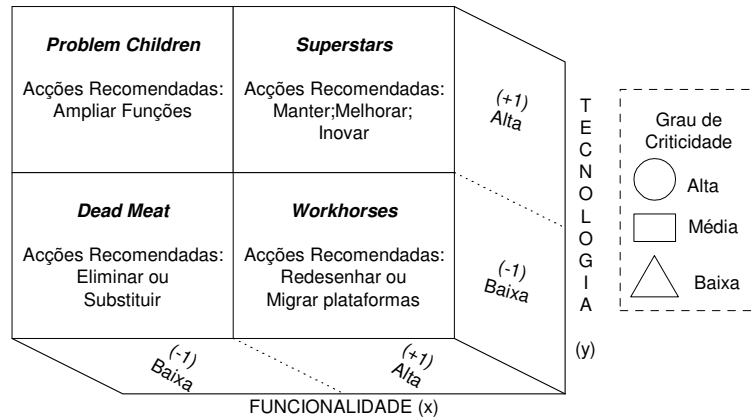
Problem Children

Acções Recomendadas: Ampliar Funções

Superstars

Acções Recomendadas: Manter;Melhorar; Inovar

(+1) Alta

Dead Meat

Acções Recomendadas: Eliminar ou Substituir

Workhorses

Acções Recomendadas: Redesenhar ou Migrar plataformas

(-1) Baixa

TECNOLOGIA

(y)

Grau de Criticidade

Alta

Média

Baixa

(-1) Baixa

(+1) Alta

FUNCIONALIDADE (x)